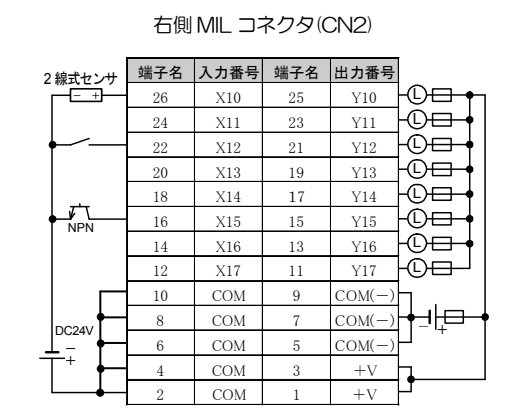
右側 MIL コネクタ(CN2)

2 線式センサ
− +

NPN

DC24V
−
+

| 端子名 | 入力番号 | 端子名 | 出力番号 |
|---|---|---|---|
| 26 | X10 | 25 | Y10 |
| 24 | X11 | 23 | Y11 |
| 22 | X12 | 21 | Y12 |
| 20 | X13 | 19 | Y13 |
| 18 | X14 | 17 | Y14 |
| 16 | X15 | 15 | Y15 |
| 14 | X16 | 13 | Y16 |
| 12 | X17 | 11 | Y17 |
| 10 | COM | 9 | COM(−) |
| 8 | COM | 7 | COM(−) |
| 6 | COM | 5 | COM(−) |
| 4 | COM | 3 | +V |
| 2 | COM | 1 | +V |

L
L
L
L
L
L
L
L
−
+